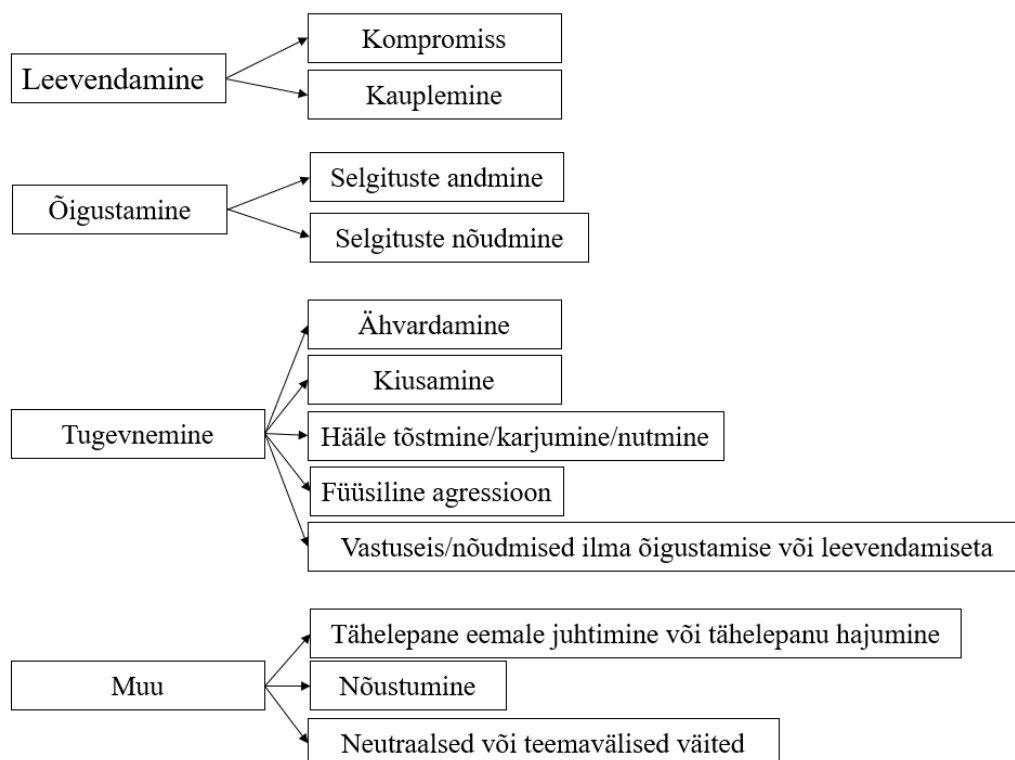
Leevendamine
Kompromiss
Kauplemine

Õigustamine
Selgituste andmine
Selgituste nõudmine

Tugevnemine
Ähvardamine
Kiusamine
Hääle tõstmine/karjumine/nutmine
Füüsiline agressioon
Vastuseis/nõudmised ilma õigustamise või leevendamiseta

Muu
Tähelepane eemale juhtimine või tähelepanu hajumine
Nõustumine
Neutraalsed või teemavälised väited